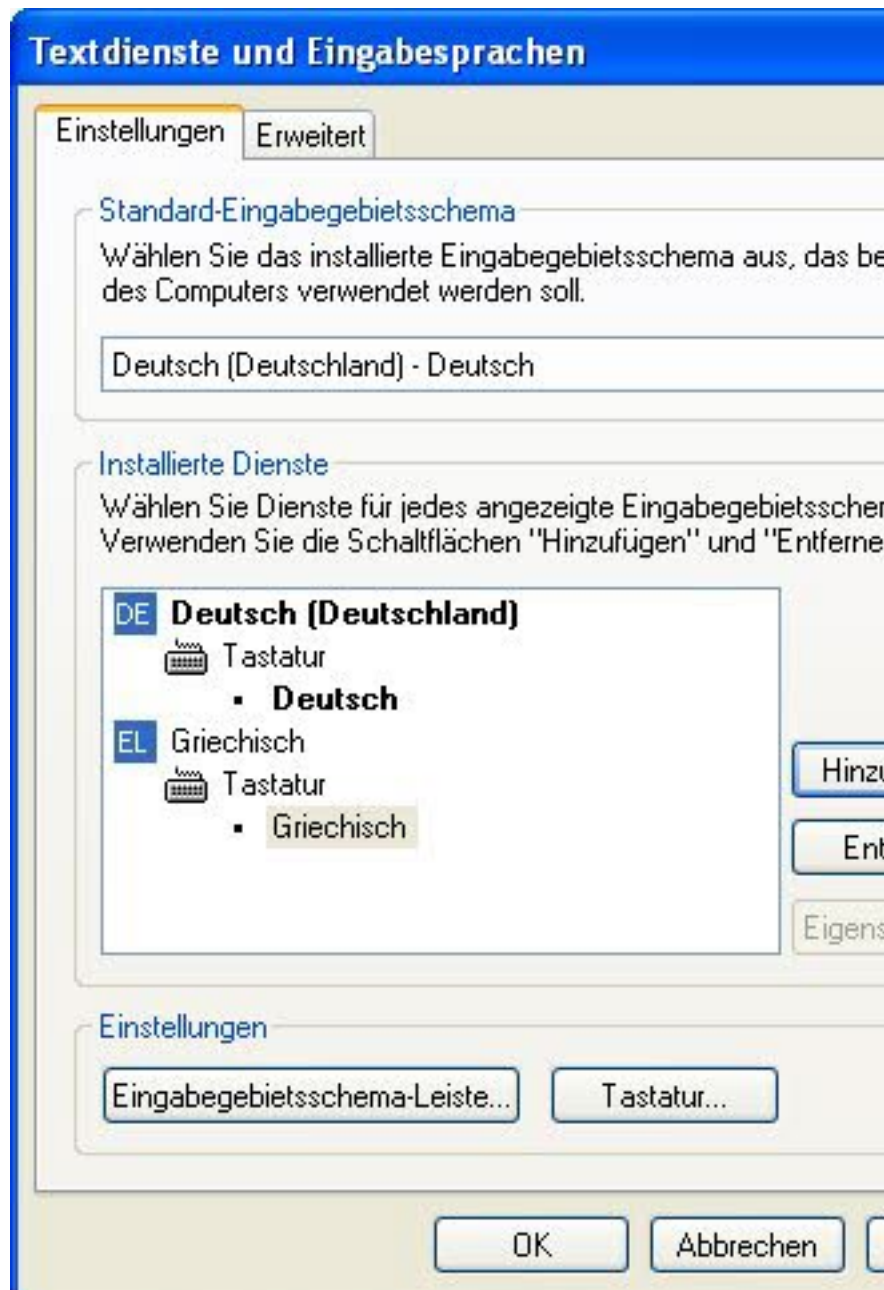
Textdienste und Eingabesprachen

Einstellungen Erweitert

Standard-Eingabegebietsschema

Wählen Sie das installierte Eingabegebietsschema aus, das be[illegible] des Computers verwendet werden soll.

Deutsch (Deutschland) - Deutsch

Installierte Dienste

Wählen Sie Dienste für jedes angezeigte Eingabegebietsscher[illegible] Verwenden Sie die Schaltflächen "Hinzufügen" und "Entferne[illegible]

DE Deutsch (Deutschland)
Tastatur
• Deutsch
EL Griechisch
Tastatur
• Griechisch

Hinzu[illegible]
Ent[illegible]
Eigens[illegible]

Einstellungen

Eingabegebietsschema-Leiste...
Tastatur...

OK
Abbrechen